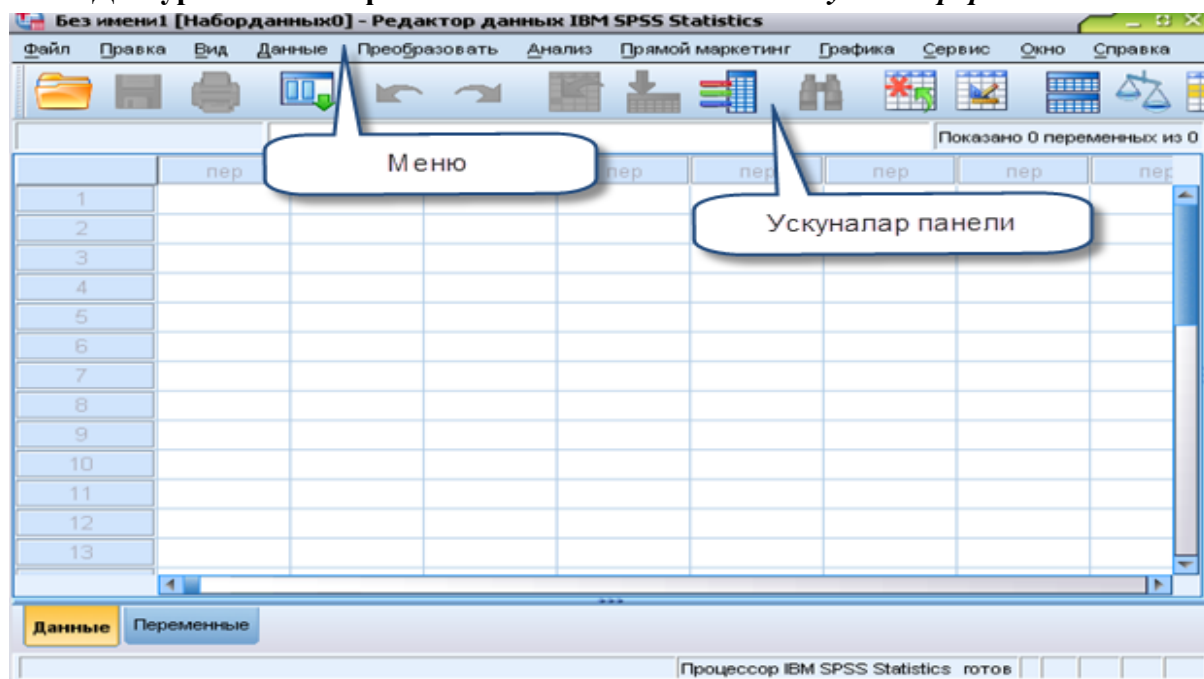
Без имени1 [Наборданных0] - Редактор данных IBM SPSS Statistics

Файл Правка Вид Данные Преобразовать Анализ Прямой маркетинг Графика Сервис Окно Справка

Показано 0 переменных из 0

Меню

Ускуналар панели

| | пер | | | пер | пер | пер | пер | пер |
|---|---|---|---|---|---|---|---|---|
| 1 | | | | | | | | |
| 2 | | | | | | | | |
| 3 | | | | | | | | |
| 4 | | | | | | | | |
| 5 | | | | | | | | |
| 6 | | | | | | | | |
| 7 | | | | | | | | |
| 8 | | | | | | | | |
| 9 | | | | | | | | |
| 10 | | | | | | | | |
| 11 | | | | | | | | |
| 12 | | | | | | | | |
| 13 | | | | | | | | |

Данные Переменные

Процессор IBM SPSS Statistics готов